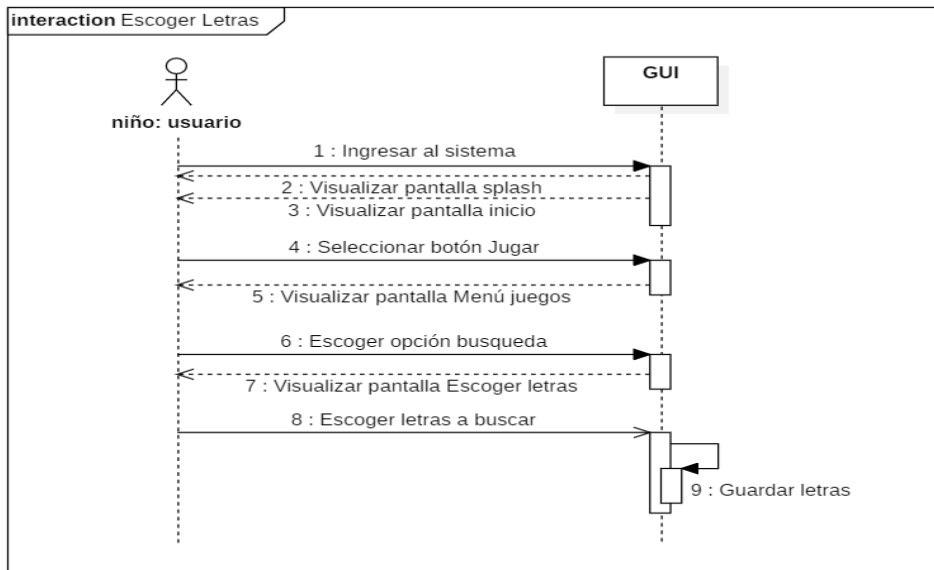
interaction Escoger Letras

niño: usuario

GUI

1 : Ingresar al sistema

2 : Visualizar pantalla splash

3 : Visualizar pantalla inicio

4 : Seleccionar botón Jugar

5 : Visualizar pantalla Menú juegos

6 : Escoger opción busqueda

7 : Visualizar pantalla Escoger letras

8 : Escoger letras a buscar

9 : Guardar letras